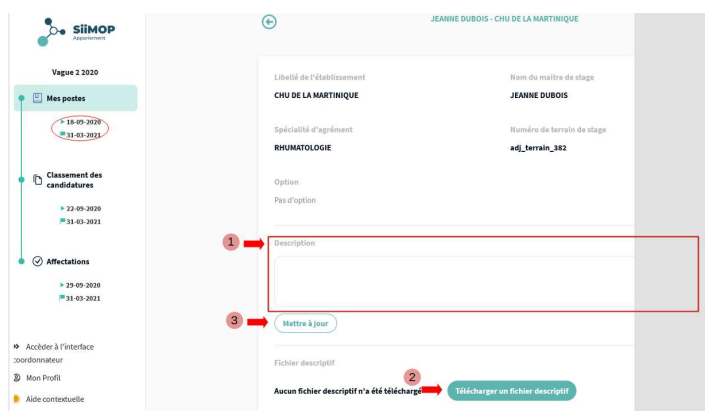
SiiMOP
Appariement

Vague 2 2020

Mes postes
18-09-2020
31-03-2021

Classement des candidatures
22-09-2020
31-03-2021

Affectations
29-09-2020
31-03-2021

Accéder à l'interface coordonnateur

Mon Profil

Aide contextuelle

JEANNE DUBOIS - CHU DE LA MARTINIQUE

Libellé de l'établissement
CHU DE LA MARTINIQUE

Nom du maitre de stage
JEANNE DUBOIS

Spécialité d'agrément
RHUMATOLOGIE

Numéro de terrain de stage
adj_terrain_382

Option
Pas d'option

1

Description

3

Mettre à jour

Fichier descriptif

Aucun fichier descriptif n'a été téléchargé

2

Télécharger un fichier descriptif